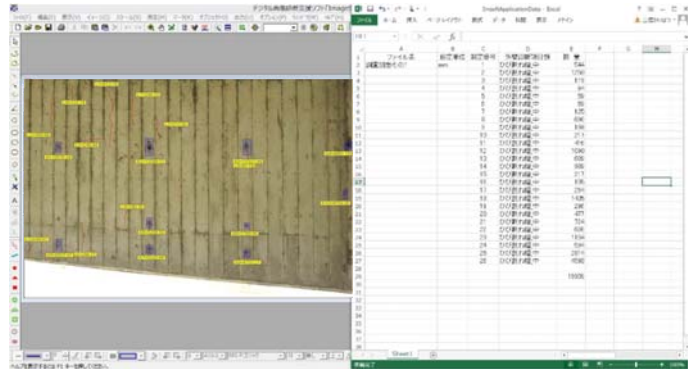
デジタル画像解析支援ソフト「ImageP

SmartApplicationData - Excel

ファイル ホーム 挿入 ページレイアウト 数式 データ 校閲 表示 ヘルプ

| | A | B | C | D | E |
|---|---|---|---|---|---|
| 1 | ファイル名 | 測定単位 | 測定番号 | 作業段階(図形)性 | 数量 |
| 2 | 調査現場その1 | mm | 1 | ひび割れ延長 | 544 |
| 3 | | | 2 | ひび割れ延長 | 1790 |
| 4 | | | 3 | ひび割れ延長 | 613 |
| 5 | | | 4 | ひび割れ延長 | 91 |
| 6 | | | 5 | ひび割れ延長 | 59 |
| 7 | | | 6 | ひび割れ延長 | 59 |
| 8 | | | 7 | ひび割れ延長 | 835 |
| 9 | | | 8 | ひび割れ延長 | 896 |
| 10 | | | 9 | ひび割れ延長 | 896 |
| 11 | | | 10 | ひび割れ延長 | 211 |
| 12 | | | 11 | ひび割れ延長 | 414 |
| 13 | | | 12 | ひび割れ延長 | 1090 |
| 14 | | | 13 | ひび割れ延長 | 806 |
| 15 | | | 14 | ひび割れ延長 | 986 |
| 16 | | | 15 | ひび割れ延長 | 317 |
| 17 | | | 16 | ひび割れ延長 | 836 |
| 18 | | | 17 | ひび割れ延長 | 284 |
| 19 | | | 18 | ひび割れ延長 | 1436 |
| 20 | | | 19 | ひび割れ延長 | 296 |
| 21 | | | 20 | ひび割れ延長 | 477 |
| 22 | | | 21 | ひび割れ延長 | 704 |
| 23 | | | 22 | ひび割れ延長 | 606 |
| 24 | | | 23 | ひび割れ延長 | 1604 |
| 25 | | | 24 | ひび割れ延長 | 594 |
| 26 | | | 25 | ひび割れ延長 | 2011 |
| 27 | | | 26 | ひび割れ延長 | 4090 |
| 28 | | | | | |
| 29 | | | | | 19505 |

Sheet1

準備完了